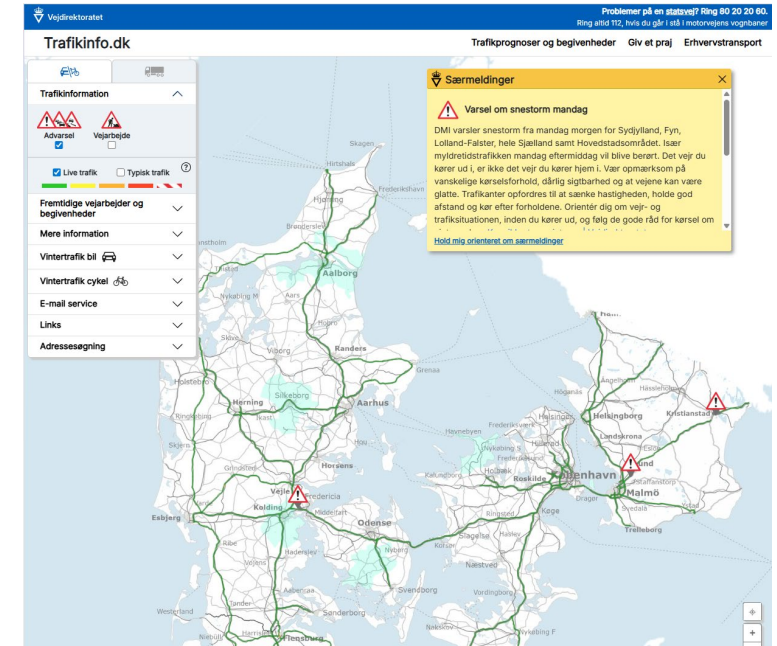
Vejdirektoratet

Problemer på en statsvej? Ring 80 20 20 60.
Ring altid 112, hvis du går i stå i motorvejens vognbaner

Trafikinfo.dk

Trafikprognoser og begivenheder Giv et praj Erhvervstransport

Trafikinformation

Advarsel
Vejarbejde

Live trafik
Typisk trafik

Fremtidige vejarbejder og begivenheder

Mere information

Vintertrafik bil

Vintertrafik cykel

E-mail service

Links

Adressesøgning

Særmeldinger

Varsel om snestorm mandag

DMI varsler snestorm fra mandag morgen for Sydjylland, Fyn, Lolland-Falster, hele Sjælland samt Hovedstadsområdet. Især myldretidstrafikken mandag eftermiddag vil blive berørt. Det vejr du kører ud i, er ikke det vejr du kører hjem i. Vær opmærksom på vanskelige kørselsforhold, dårlig sigtbarhed og at vejene kan være glatte. Trafikanter opfordres til at sænke hastigheden, holde god afstand og kør efter forholdene. Orientér dig om vejr- og trafiksituationen, inden du kører ud, og følg de gode råd for kørsel om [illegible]

Hold mig orienteret om særmeldinger

Hirtshals
Frederikshavn
Hjørring
Brønderslev
Aalborg
Nykøbing M
Aars
Skive
Viborg
Randers
Grenaa
Holstebro
Silkeborg
Herning
Aarhus
Ikast
Skjern
Grindsted
Vejle
Fredericia
Kolding
Middelfart
Esbjerg
Odense
Ribe
Haderslev
Nyborg
Aabenraa
Svendborg
Tønder
Sønderborg
Westerland
Niebüll
Flensburg
Helsingør
Helsingborg
Hillerød
Holbæk
Roskilde
København
Dragør
Malmö
Lund
Landskrona
Køge
Ringsted
Slagelse
Næstved
Vordingborg
Nykøbing F
Trelleborg
Svedala
Kristianstad
Hässleholm
Kalundborg
Nykøbing
Hørsholm
Herstedsby
Hvalsø